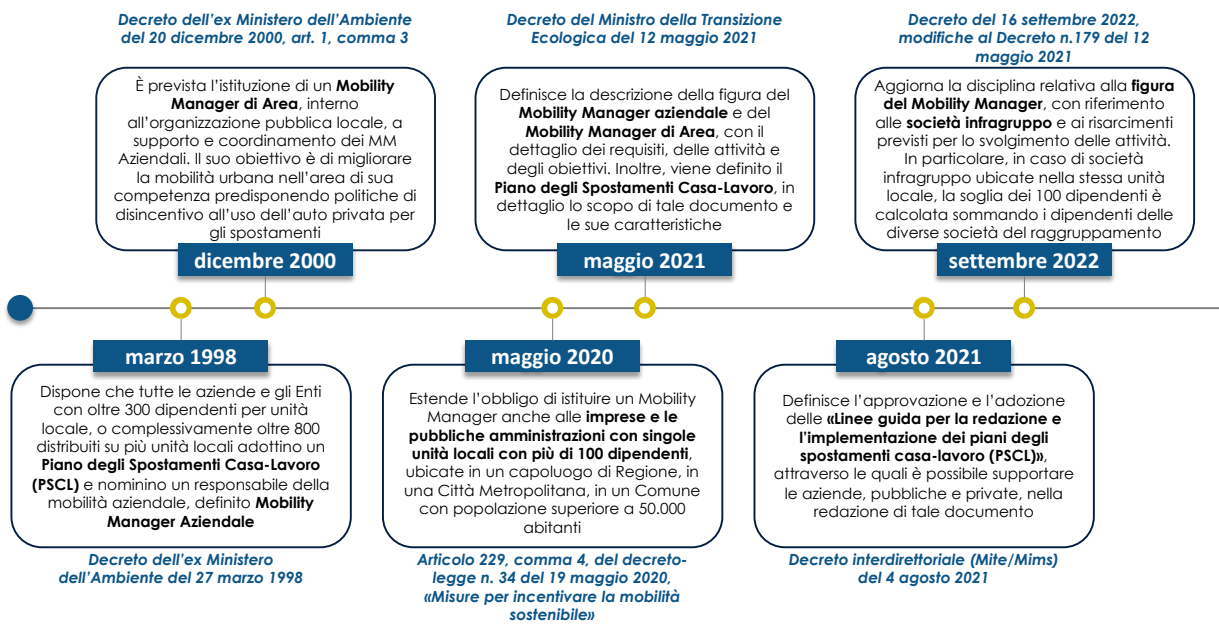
Decreto dell'ex Ministero dell'Ambiente del 20 dicembre 2000, art. 1, comma 3

È prevista l'istituzione di un **Mobility Manager di Area**, interno all'organizzazione pubblica locale, a supporto e coordinamento dei MM Aziendali. Il suo obiettivo è di migliorare la mobilità urbana nell'area di sua competenza predisponendo politiche di disincentivo all'uso dell'auto privata per gli spostamenti

dicembre 2000

Decreto del Ministro della Transizione Ecologica del 12 maggio 2021

Definisce la descrizione della figura del **Mobility Manager aziendale** e del **Mobility Manager di Area**, con il dettaglio dei requisiti, delle attività e degli obiettivi. Inoltre, viene definito il **Piano degli Spostamenti Casa-Lavoro**, in dettaglio lo scopo di tale documento e le sue caratteristiche

maggio 2021

Decreto del 16 settembre 2022, modifiche al Decreto n.179 del 12 maggio 2021

Aggiorna la disciplina relativa alla **figura del Mobility Manager**, con riferimento alle **società infragruppo** e ai risarcimenti previsti per lo svolgimento delle attività. In particolare, in caso di società infragruppo ubicate nella stessa unità locale, la soglia dei 100 dipendenti è calcolata sommando i dipendenti delle diverse società del raggruppamento

settembre 2022

marzo 1998

Dispone che tutte le aziende e gli Enti con oltre 300 dipendenti per unità locale, o complessivamente oltre 800 distribuiti su più unità locali adottino un **Piano degli Spostamenti Casa-Lavoro (PSCL)** e nominino un responsabile della mobilità aziendale, definito **Mobility Manager Aziendale**

Decreto dell'ex Ministero dell'Ambiente del 27 marzo 1998

maggio 2020

Estende l'obbligo di istituire un Mobility Manager anche alle **imprese e le pubbliche amministrazioni con singole unità locali con più di 100 dipendenti**, ubicate in un capoluogo di Regione, in una Città Metropolitana, in un Comune con popolazione superiore a 50.000 abitanti

Articolo 229, comma 4, del decreto-legge n. 34 del 19 maggio 2020, «Misure per incentivare la mobilità sostenibile»

agosto 2021

Definisce l'approvazione e l'adozione delle **«Linee guida per la redazione e l'implementazione dei piani degli spostamenti casa-lavoro (PSCL)»**, attraverso le quali è possibile supportare le aziende, pubbliche e private, nella redazione di tale documento

Decreto interdirettoriale (Mite/Mims) del 4 agosto 2021